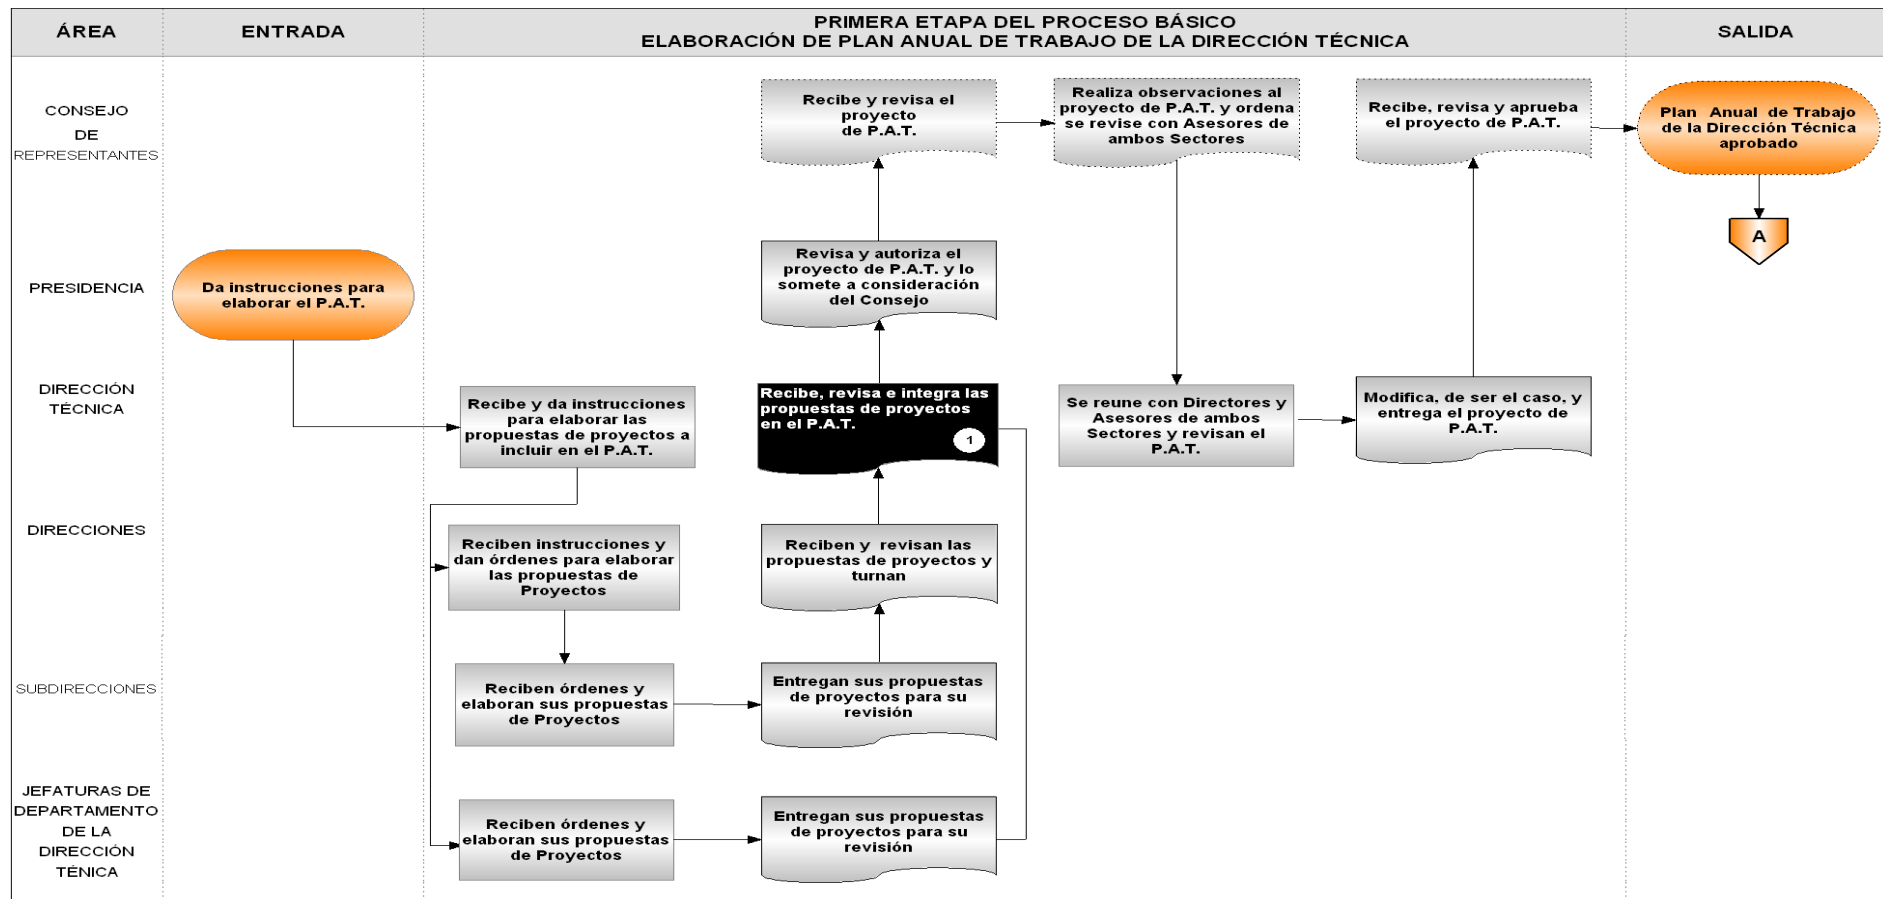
ÁREA

ENTRADA

PRIMERA ETAPA DEL PROCESO BÁSICO
ELABORACIÓN DE PLAN ANUAL DE TRABAJO DE LA DIRECCIÓN TÉCNICA

SALIDA

CONSEJO DE REPRESENTANTES

Recibe y revisa el proyecto de P.A.T.

Realiza observaciones al proyecto de P.A.T. y ordena se revise con Asesores de ambos Sectores

Recibe, revisa y aprueba el proyecto de P.A.T.

Plan Anual de Trabajo de la Dirección Técnica aprobado

A

PRESIDENCIA

Da instrucciones para elaborar el P.A.T.

Revisa y autoriza el proyecto de P.A.T. y lo somete a consideración del Consejo

DIRECCIÓN TÉCNICA

Recibe y da instrucciones para elaborar las propuestas de proyectos a incluir en el P.A.T.

Recibe, revisa e integra las propuestas de proyectos en el P.A.T.

1

Se reune con Directores y Asesores de ambos Sectores y revisan el P.A.T.

Modifica, de ser el caso, y entrega el proyecto de P.A.T.

DIRECCIONES

Reciben instrucciones y dan órdenes para elaborar las propuestas de Proyectos

Reciben y revisan las propuestas de proyectos y turnan

SUBDIRECCIONES

Reciben órdenes y elaboran sus propuestas de Proyectos

Entregan sus propuestas de proyectos para su revisión

JEFATURAS DE DEPARTAMENTO DE LA DIRECCIÓN TÉNICA

Reciben órdenes y elaboran sus propuestas de Proyectos

Entregan sus propuestas de proyectos para su revisión